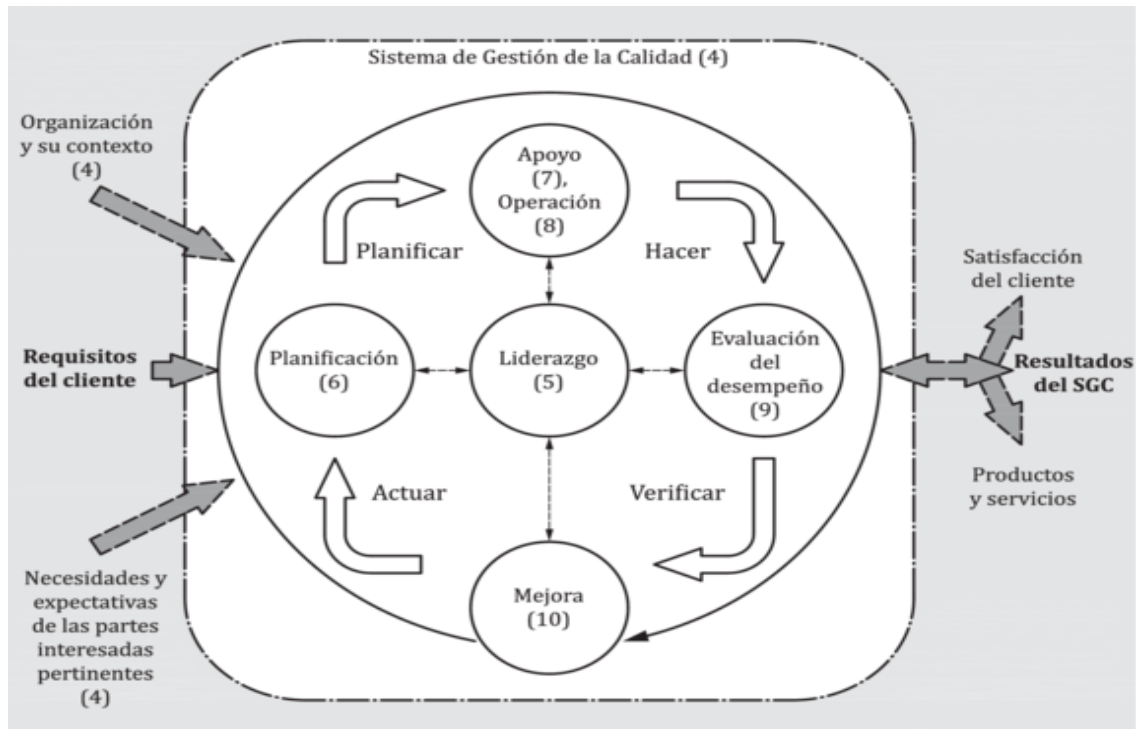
Sistema de Gestión de la Calidad (4)

Organización y su contexto (4)

Requisitos del cliente

Necesidades y expectativas de las partes interesadas pertinentes (4)

Apoyo (7), Operación (8)

Planificar

Hacer

Planificación (6)

Liderazgo (5)

Evaluación del desempeño (9)

Actuar

Verificar

Mejora (10)

Satisfacción del cliente

Resultados del SGC

Productos y servicios